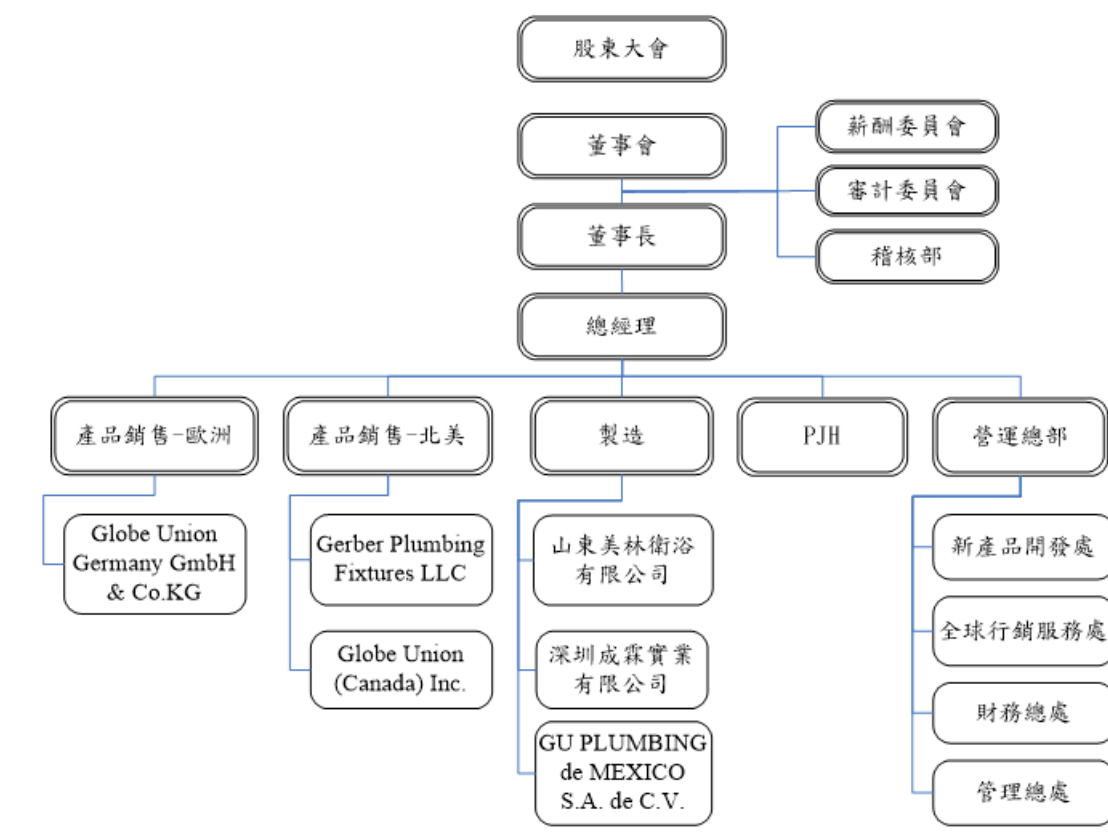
股東大會

董事會

薪酬委員會

審計委員會

稽核部

董事長

總經理

產品銷售-歐洲

Globe Union Germany GmbH & Co.KG

產品銷售-北美

Gerber Plumbing Fixtures LLC

Globe Union (Canada) Inc.

製造

山東美林衛浴有限公司

深圳成霖實業有限公司

GU PLUMBING de MEXICO S.A. de C.V.

PJH

營運總部

新產品開發處

全球行銷服務處

財務總處

管理總處